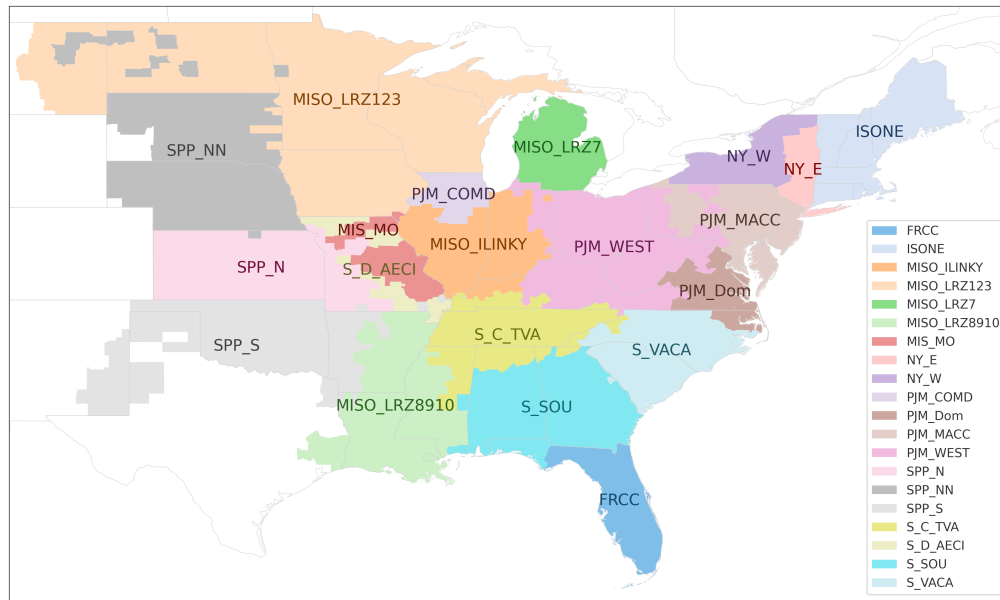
MISO_LRZ123
SPP_NN
MISO_LRZ7
ISONE
NY_W
NY_E
PJM_COMD
PJM_MACC
MIS_MO
MISO_ILINKY
PJM_WEST
SPP_N
S_D_AECI
PJM_Dom
SPP_S
S_C_TVA
S_VACA
MISO_LRZ8910
S_SOU
FRCC

FRCC
ISONE
MISO_ILINKY
MISO_LRZ123
MISO_LRZ7
MISO_LRZ8910
MIS_MO
NY_E
NY_W
PJM_COMD
PJM_Dom
PJM_MACC
PJM_WEST
SPP_N
SPP_NN
SPP_S
S_C_TVA
S_D_AECI
S_SOU
S_VACA